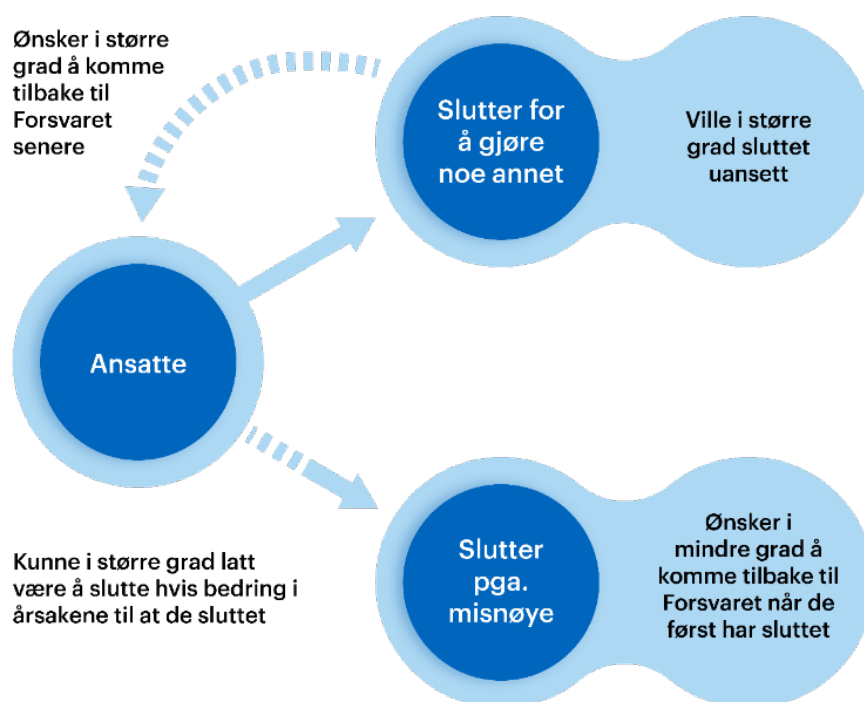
Ønsker i større grad å komme tilbake til Forsvaret senere

Slutter for å gjøre noe annet

Ville i større grad sluttet uansett

Ansatte

Kunne i større grad latt være å slutte hvis bedring i årsakene til at de sluttet

Slutter pga. misnøye

Ønsker i mindre grad å komme tilbake til Forsvaret når de først har sluttet